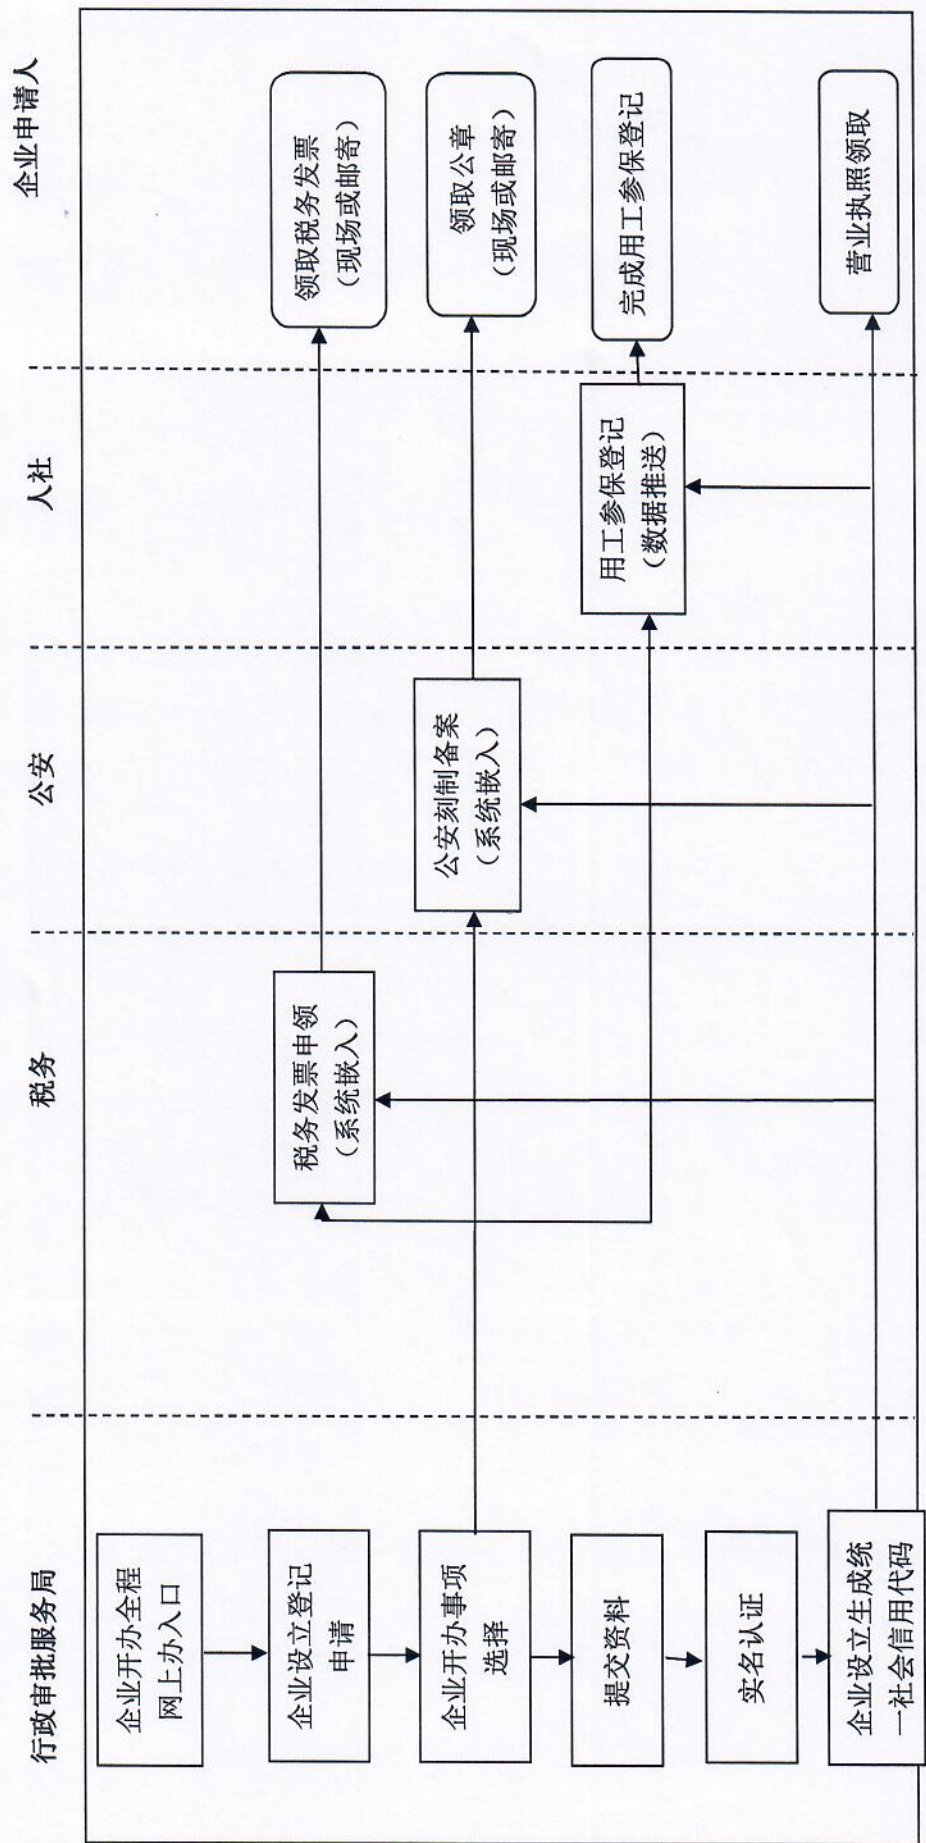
企业申请人

领取税务发票（现场或邮寄）

领取公章（现场或邮寄）

完成用工参保登记

营业执照领取

人社

用工参保登记（数据推送）

公安

公安刻制备案（系统嵌入）

税务

税务发票申领（系统嵌入）

行政审批服务局

企业开办全程网上办入口

企业设立登记申请

企业开办事项选择

提交资料

实名认证

企业设立生成统一社会信用代码